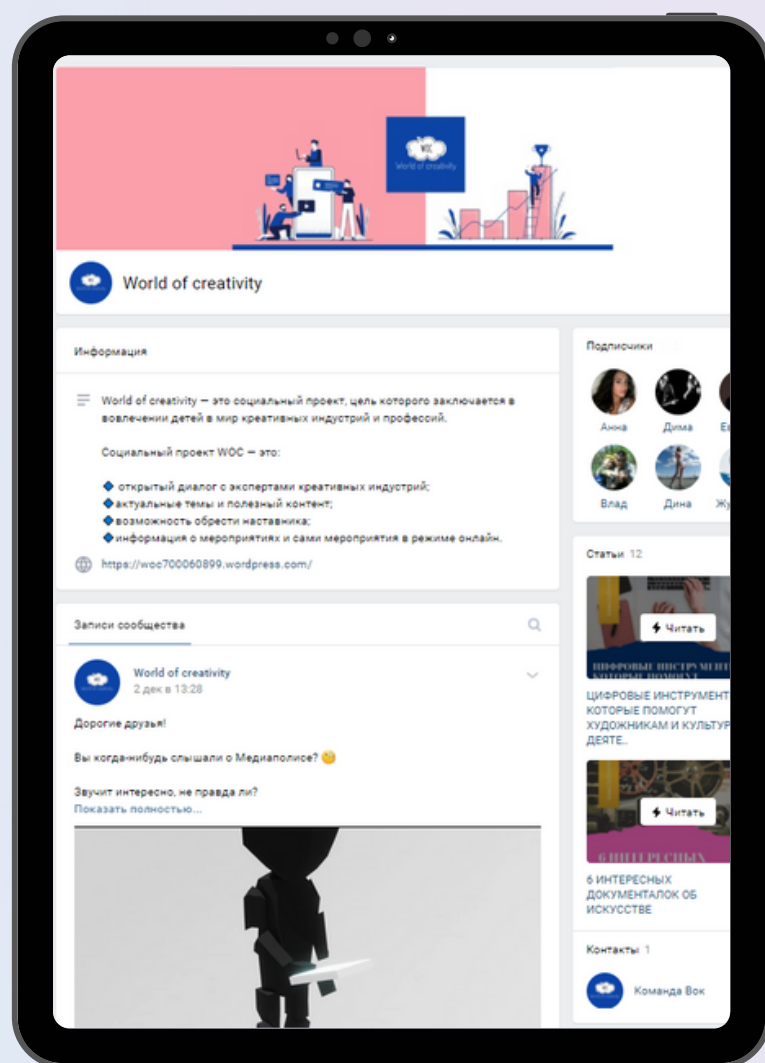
WOC
World of creativity

World of creativity

Информация

World of creativity — это социальный проект, цель которого заключается в вовлечении детей в мир креативных индустрий и профессий.

Социальный проект WOC — это:

◆ открытый диалог с экспертами креативных индустрий;
◆ актуальные темы и полезный контент;
◆ возможность обрести наставника;
◆ информация о мероприятиях и сами мероприятия в режиме онлайн.

https://woc700060899.wordpress.com/

Записи сообщества

World of creativity
2 дек в 13:28

Дорогие друзья!

Вы когда-нибудь слышали о Медиаполисе? 😉

Звучит интересно, не правда ли?
Показать полностью...

Подписчики

Анна
Дима
Е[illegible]
Влад
Дина
Жу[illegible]

Статьи 12

Читать
ЦИФРОВЫЕ ИНСТРУМЕНТ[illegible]
ЦИФРОВЫЕ ИНСТРУМЕНТ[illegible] КОТОРЫЕ ПОМОГУТ ХУДОЖНИКАМ И КУЛЬТУР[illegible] ДЕЯТЕ..

Читать
6 ИНТЕРЕСНЫХ
6 ИНТЕРЕСНЫХ ДОКУМЕНТАЛОК ОБ ИСКУССТВЕ

Контакты 1

Команда Вок